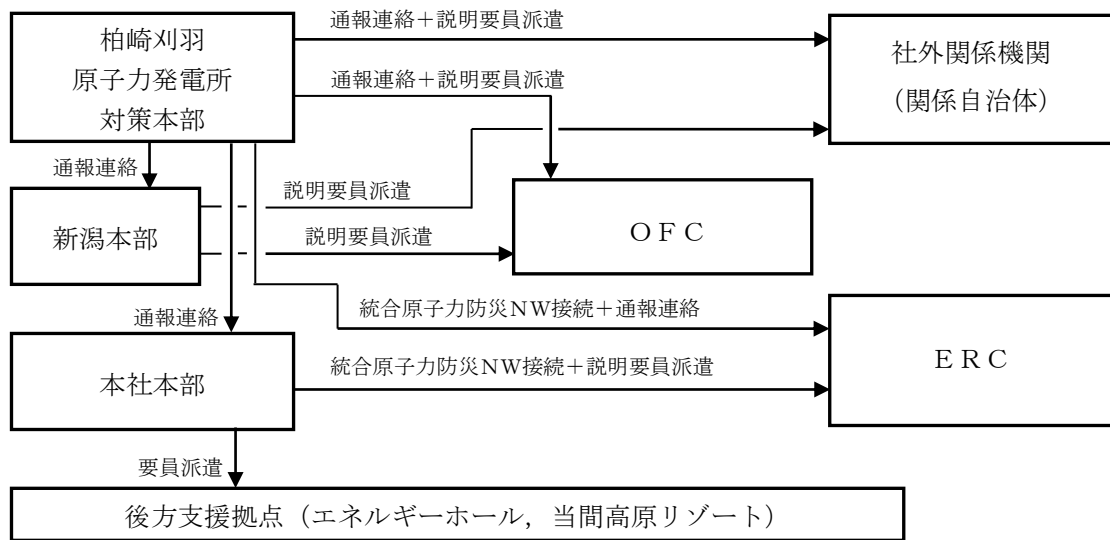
柏崎刈羽
原子力発電所
対策本部

通報連絡＋説明要員派遣

社外関係機関
（関係自治体）

通報連絡＋説明要員派遣

通報連絡

新潟本部

説明要員派遣

説明要員派遣

ＯＦＣ

統合原子力防災ＮＷ接続＋通報連絡

通報連絡

本社本部

統合原子力防災ＮＷ接続＋説明要員派遣

ＥＲＣ

要員派遣

後方支援拠点（エネルギーホール，当間高原リゾート）